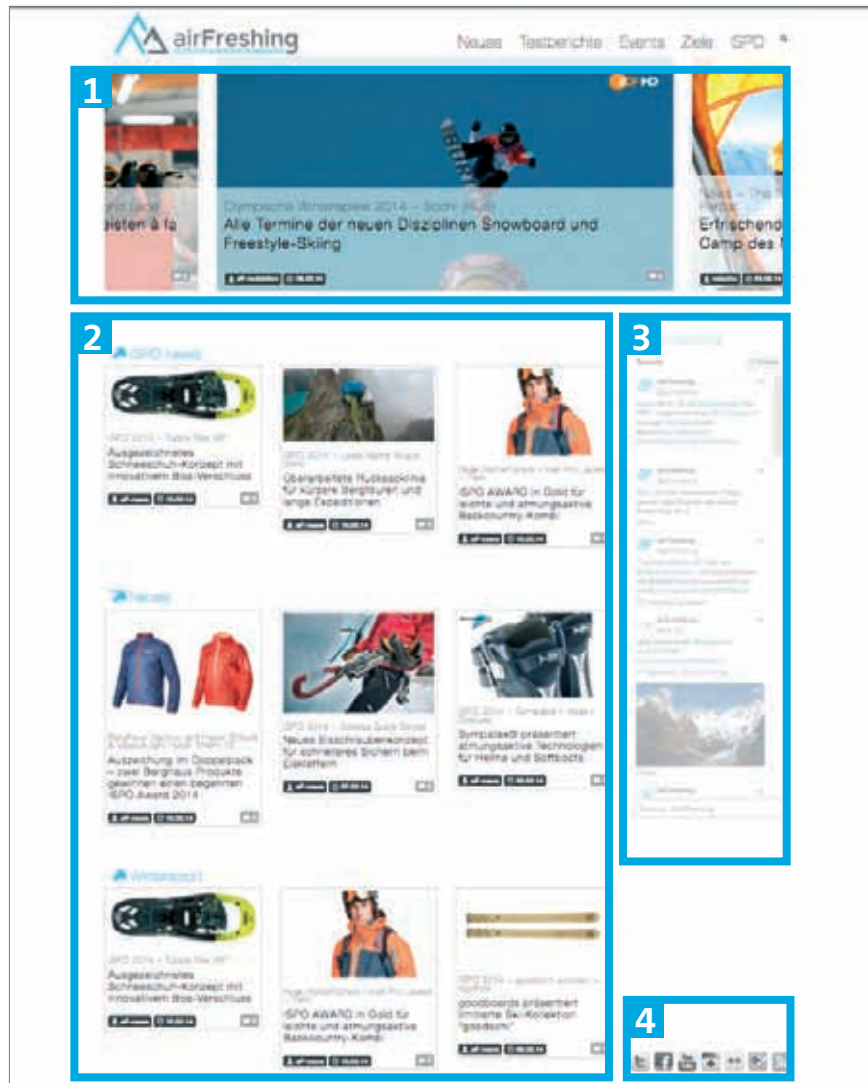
airFreshing

Neues Testberichte Events Ziele ISPO

1

ZDF HD

Olympische Winterspiele 2014 – Sochi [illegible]

Alle Termine der neuen Disziplinen Snowboard und Freestyle-Skiing

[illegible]eisten à la

Erfrischend
Camp des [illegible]

2

ISPO News

Ausgezeichnetes Schneeschuh-Konzept mit innovativem Boa-Verschluss

Überarbeitete Rucksäcke für kürzere Bergtouren und lange Expeditionen

ISPO AWARD in Gold für leichte und atmungsaktive Backcountry-Kombi

Neues

Auszeichnung im Doppelpack – zwei Berghaus Produkte gewinnen einen begehrten ISPO Award 2014

Neues Eisschraubenkonzept für schnelleres Sichern beim Eisklettern

Sympatex® präsentiert atmungsaktive Technologien für Helme und Softboots

Wintersport

Ausgezeichnetes Schneeschuh-Konzept mit innovativem Boa-Verschluss

ISPO AWARD in Gold für leichte und atmungsaktive Backcountry-Kombi

goodboards präsentiert limitierte Ski-Kollektion "goodom"

3

4